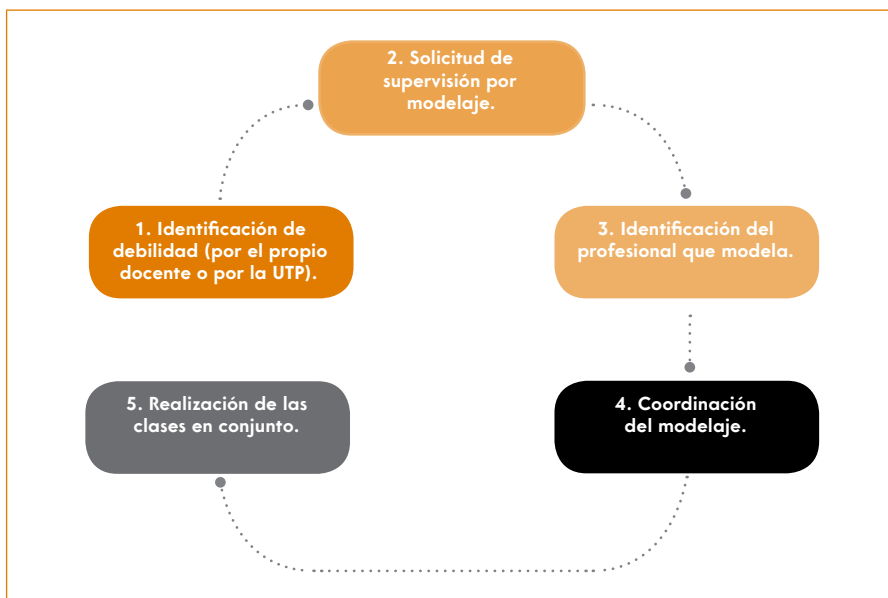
2. Solicitud de supervisión por modelaje.

3. Identificación del profesional que modela.

4. Coordinación del modelaje.

5. Realización de las clases en conjunto.

1. Identificación de debilidad (por el propio docente o por la UTP).